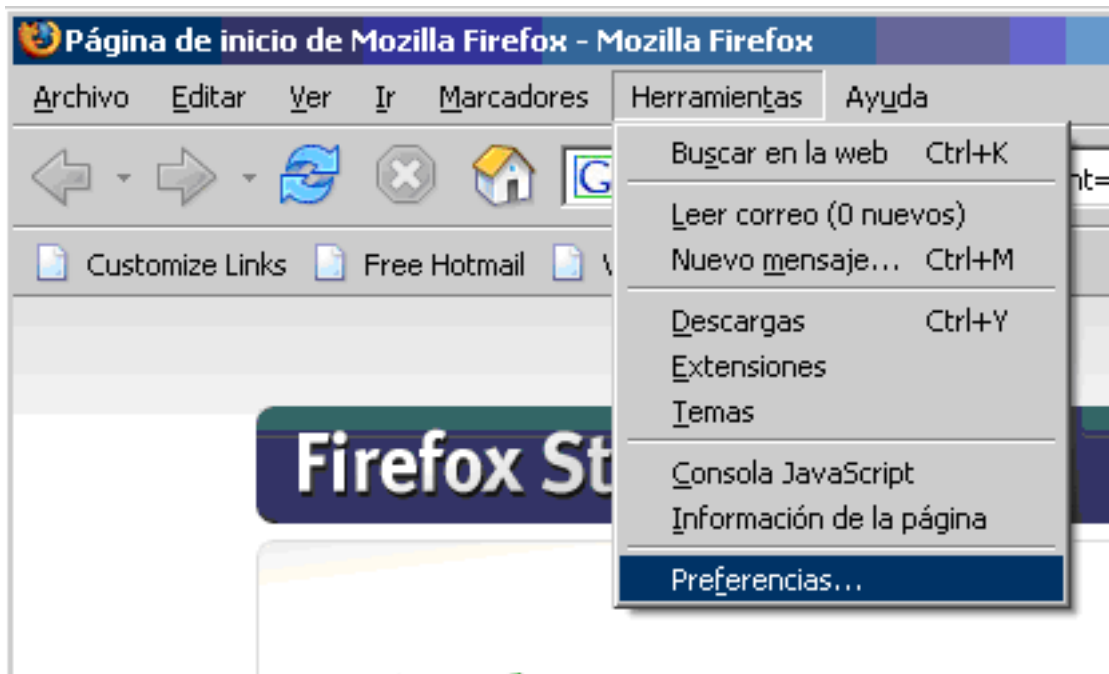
Página de inicio de Mozilla Firefox - Mozilla Firefox

Archivo Editar Ver Ir Marcadores Herramientas Ayuda

G

nt=

Customize Links Free Hotmail V

Firefox St

Buscar en la web Ctrl+K

Leer correo (0 nuevos)
Nuevo mensaje... Ctrl+M

Descargas Ctrl+Y
Extensiones
Temas

Consola JavaScript
Información de la página

Preferencias...